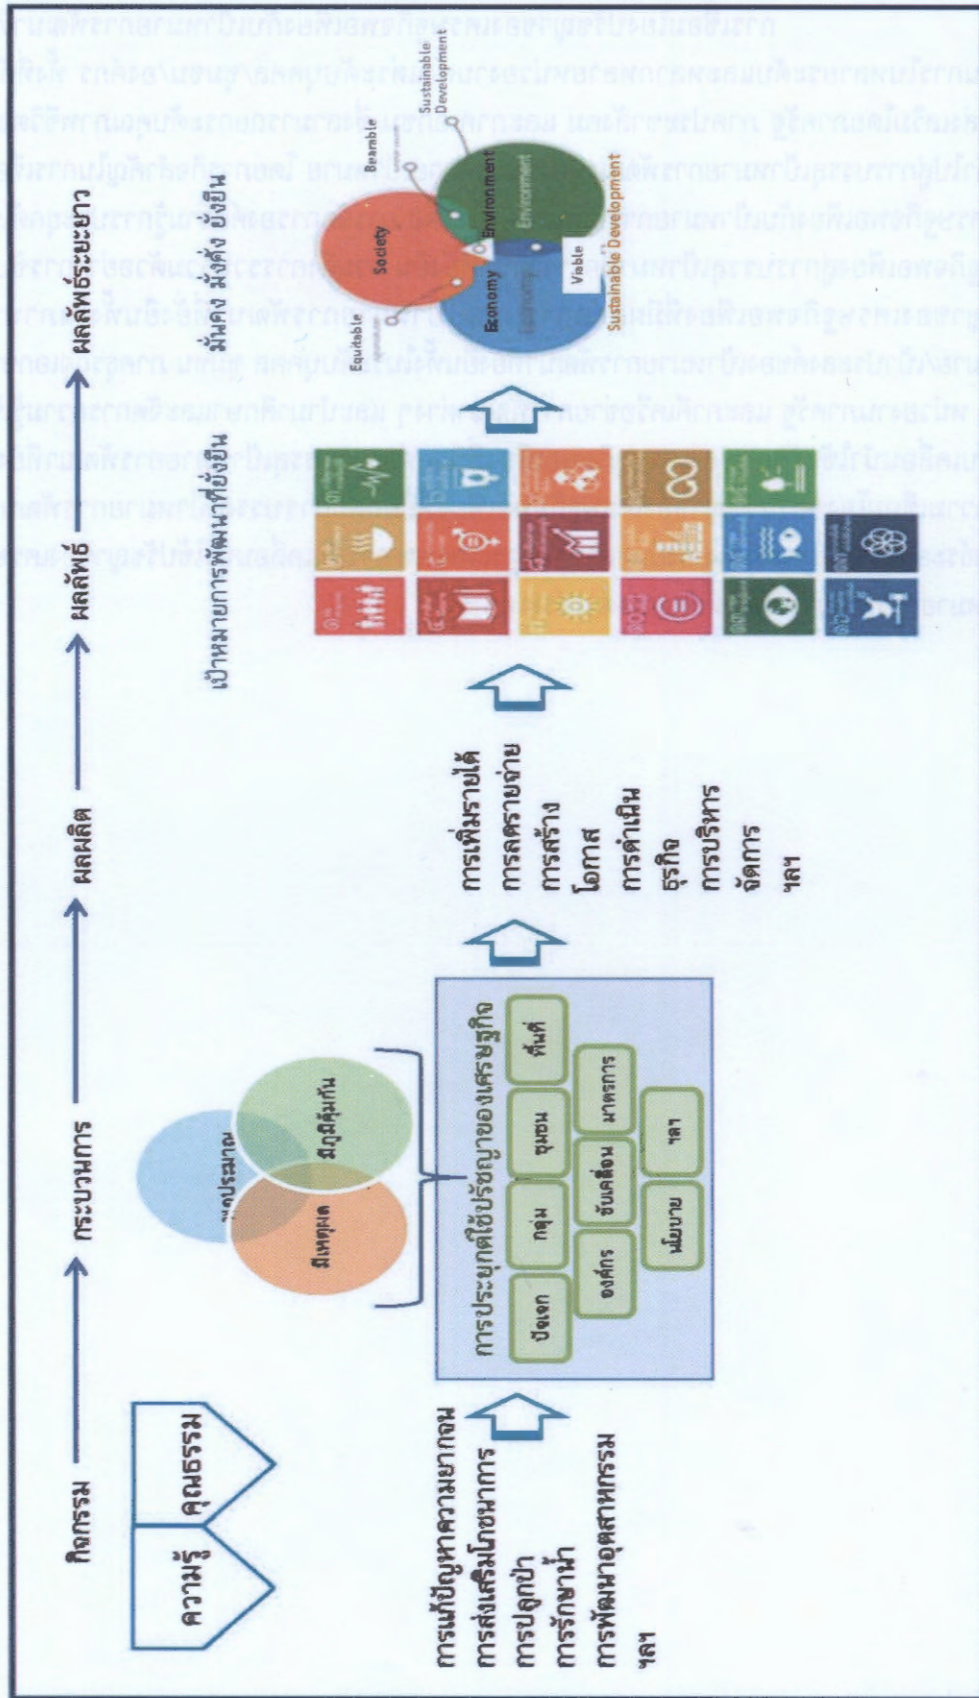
กิจกรรม → กระบวนการ → ผลผลิต → ผลลัพธ์ → ผลลัพธ์ระยะยาว

ความรู้ คุณธรรม

พอประมาณ มีเหตุผล มีภูมิคุ้มกัน

การประยุกต์ใช้ปรัชญาของเศรษฐกิจ

ปัจเจก กลุ่ม ชุมชน พื้นที่
องค์กร ขับเคลื่อน มาตรการ
นโยบาย ฯลฯ

การแก้ปัญหาความยากจน
การส่งเสริมโภชนาการ
การปลูกป่า
การรักษาน้ำ
การพัฒนาอุตสาหกรรม
ฯลฯ

การเพิ่มรายได้
การลดรายจ่าย
การสร้างโอกาส
การดำเนินธุรกิจ
การบริหารจัดการ
ฯลฯ

เป้าหมายการพัฒนาที่ยั่งยืน

มั่นคง มั่งคั่ง ยั่งยืน

Society Environment Economy
Equitable Bearable Viable
Sustainable Development
Sustainable Development